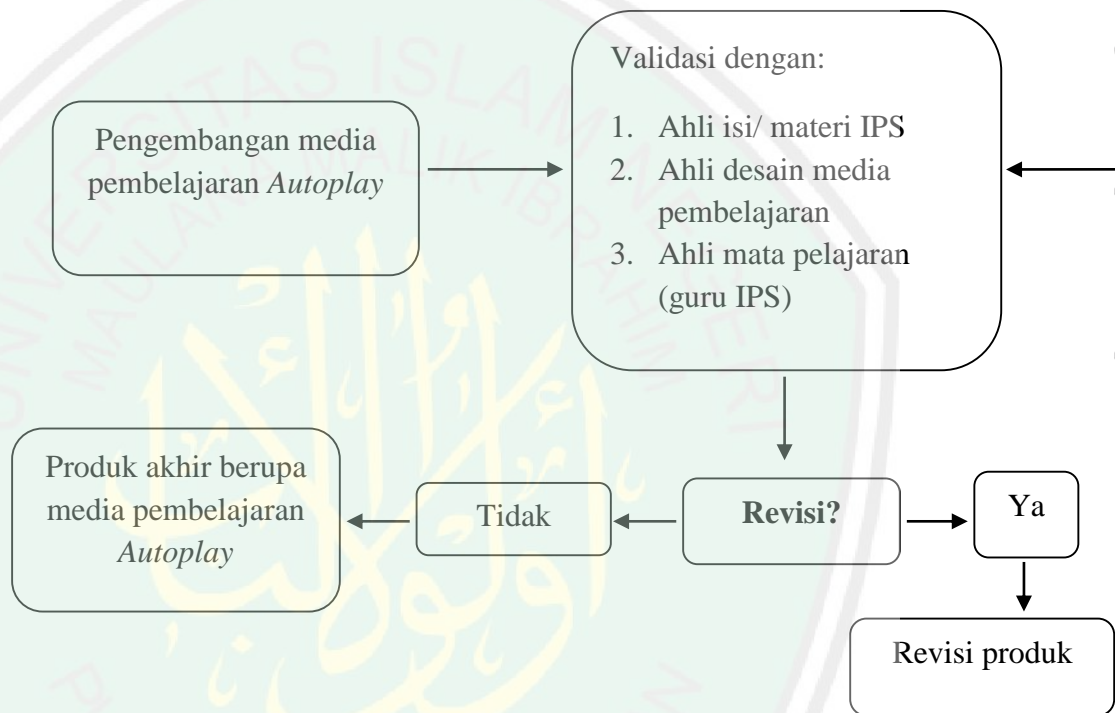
Pengembangan media pembelajaran *Autoplay*

Validasi dengan:

1. Ahli isi/ materi IPS
2. Ahli desain media pembelajaran
3. Ahli mata pelajaran (guru IPS)

Produk akhir berupa media pembelajaran *Autoplay*

Tidak

**Revisi?**

Ya

Revisi produk